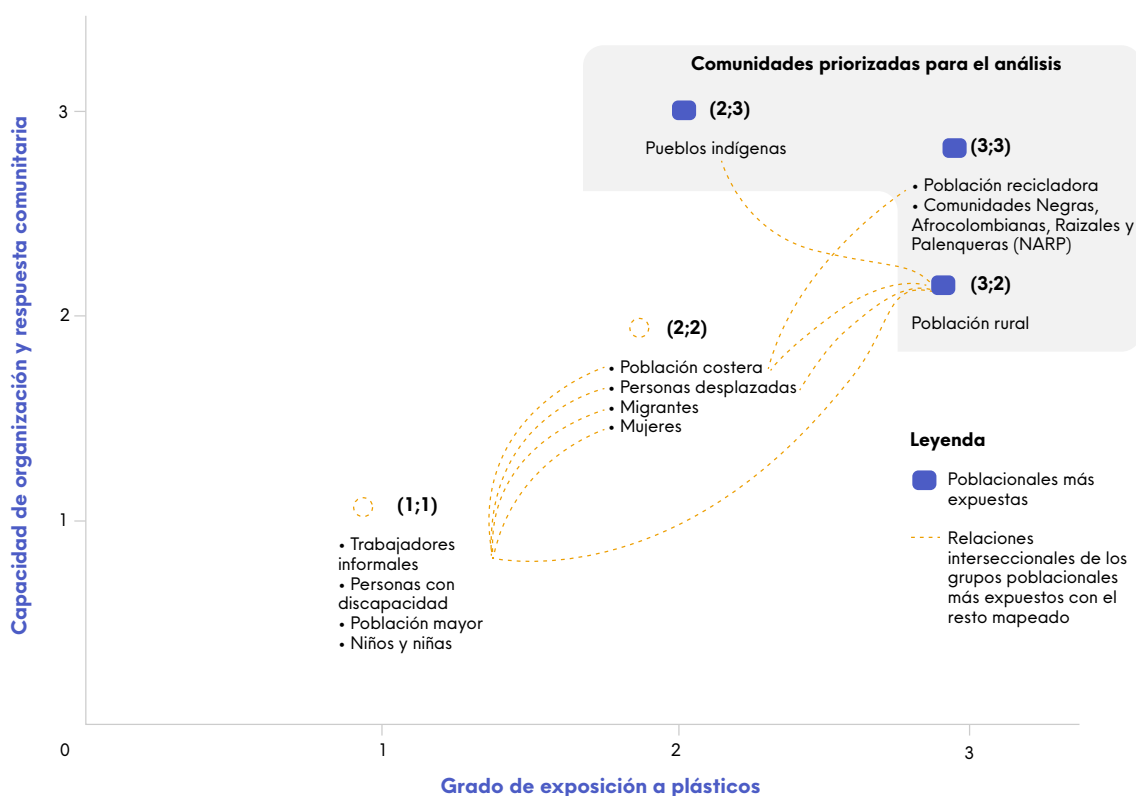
Comunidades priorizadas para el análisis

3

(2;3)

Pueblos indígenas

(3;3)

• Población recicladora
• Comunidades Negras, Afrocolombianas, Raizales y Palenqueras (NARP)

2

(3;2)

Población rural

(2;2)

• Población costera
• Personas desplazadas
• Migrantes
• Mujeres

Leyenda

Poblacionales más expuestas

Relaciones interseccionales de los grupos poblacionales más expuestos con el resto mapeado

1

(1;1)

• Trabajadores informales
• Personas con discapacidad
• Población mayor
• Niños y niñas

0

1

2

3

Capacidad de organización y respuesta comunitaria

Grado de exposición a plásticos